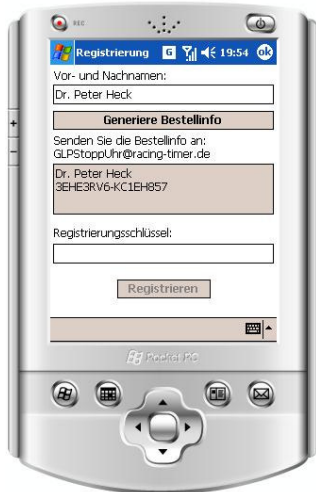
REC

Registrierung 19:54 ok

Vor- und Nachnamen:

Dr. Peter Heck

Generiere Bestellinfo

Senden Sie die Bestellinfo an: GLPStoppUhr@racing-timer.de

Dr. Peter Heck
3EHE3RV6-KC1EH857

Registrierungsschlüssel:

Registrieren

Pocket PC